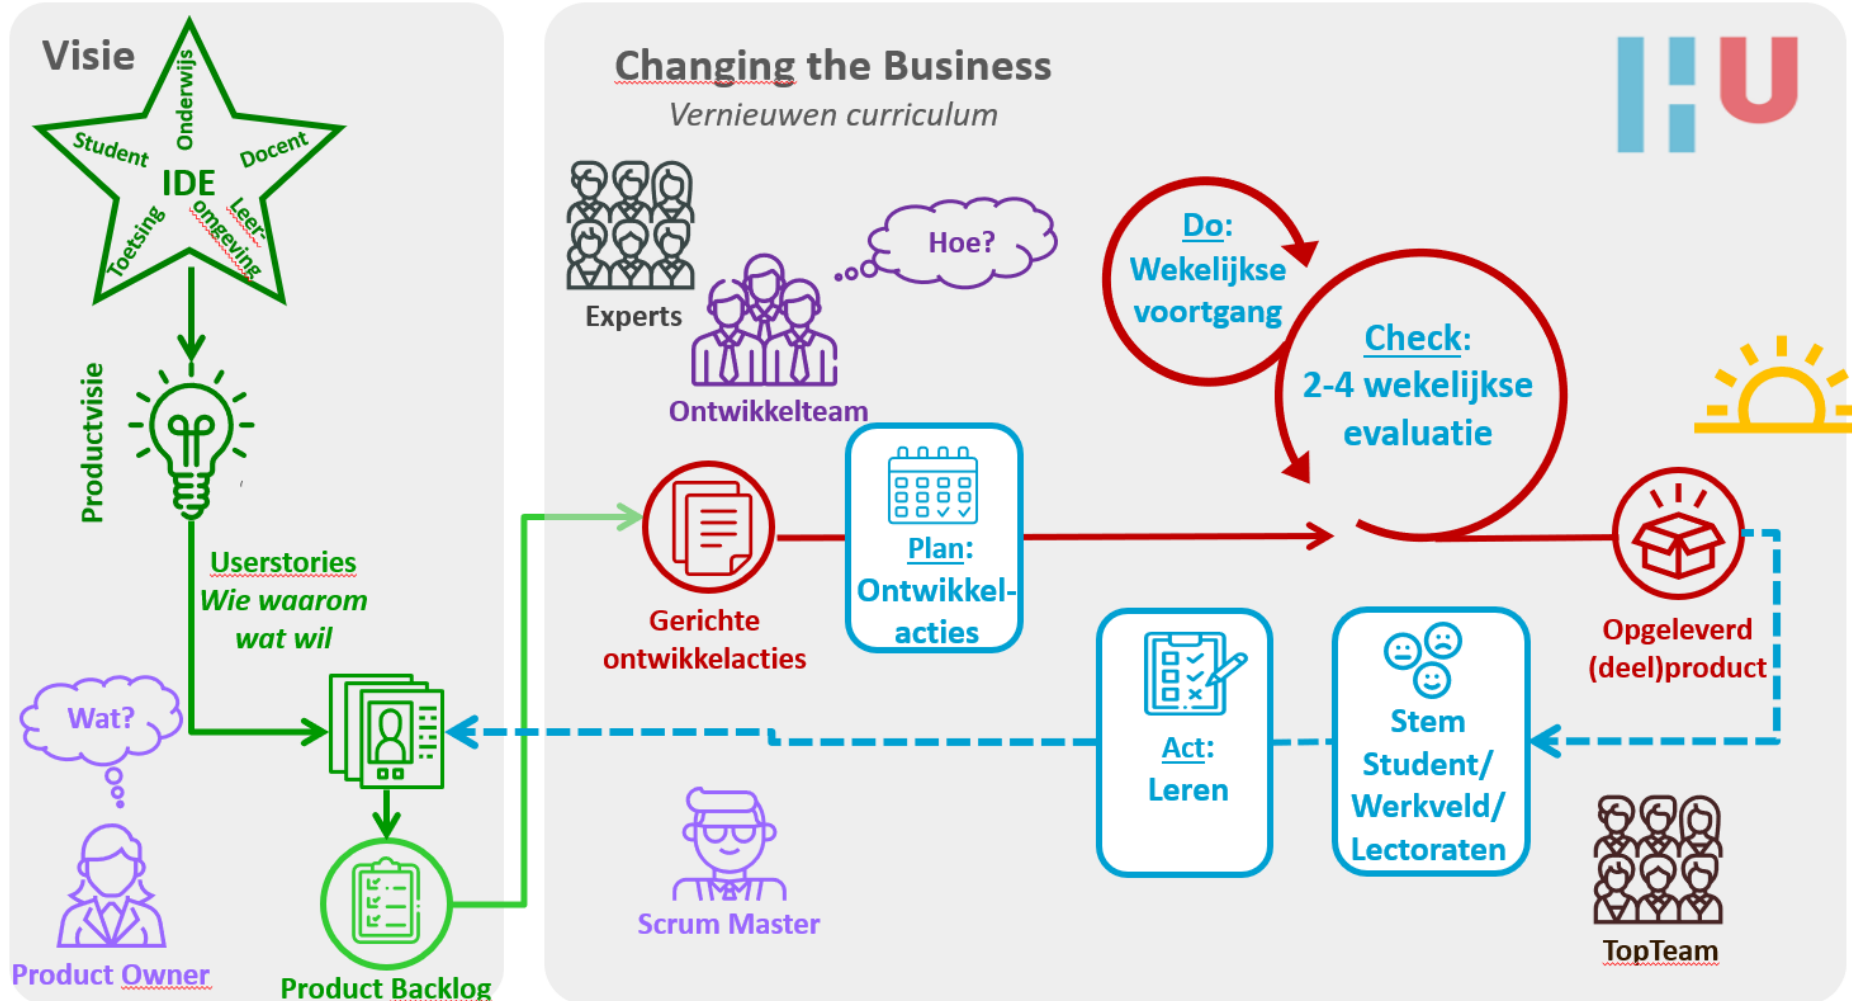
Visie

Onderwijs
Student
Docent
IDE
Toetsing
Leer-
omgeving

Productvisie

Userstories
Wie waarom
wat wil

Wat?

Product Owner

Product Backlog

Changing the Business
Vernieuwen curriculum

Experts

Hoe?

Ontwikkelteam

Do:
Wekelijkse
voortgang

Check:
2-4 wekelijkse
evaluatie

Gerichte
ontwikkelacties

Plan:
Ontwikkel-
acties

Opgeleverd
(deel)product

Act:
Leren

Stem
Student/
Werkveld/
Lectoraten

Scrum Master

TopTeam